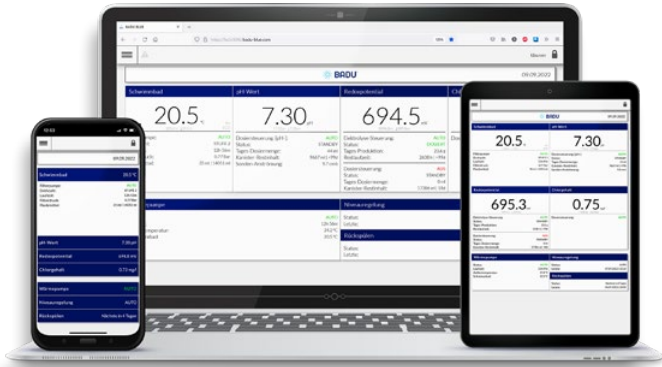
BADU

09.09.2022

Schwimmbad

20.5 °C

pH-Wert

7.30 pH

Redoxpotential

694.5 mV

Dosiersteuerung (pH-)
Status
Tages-Dosiermenge
Kanister Restinhalt

Dosiersteuerung
Status
Tages-Produktion
Restlaufzeit

Niveauregelung
Status

Rückspülen
Status
Letzte

Schwimmbad

20.5 °C

pH-Wert

7.30 pH

Redoxpotential

694.5 mV

Chlorgehalt

0.75 mg/l

Wärmepumpe

Niveauregelung

Rückspülen

09.09.2022

Schwimmbad 20.5 °C

pH-Wert 7.30 pH

Redoxpotential 694.5 mV

Chlorgehalt 0.75 mg/l

Wärmepumpe AUTO

Niveauregelung AUTO

Rückspülen